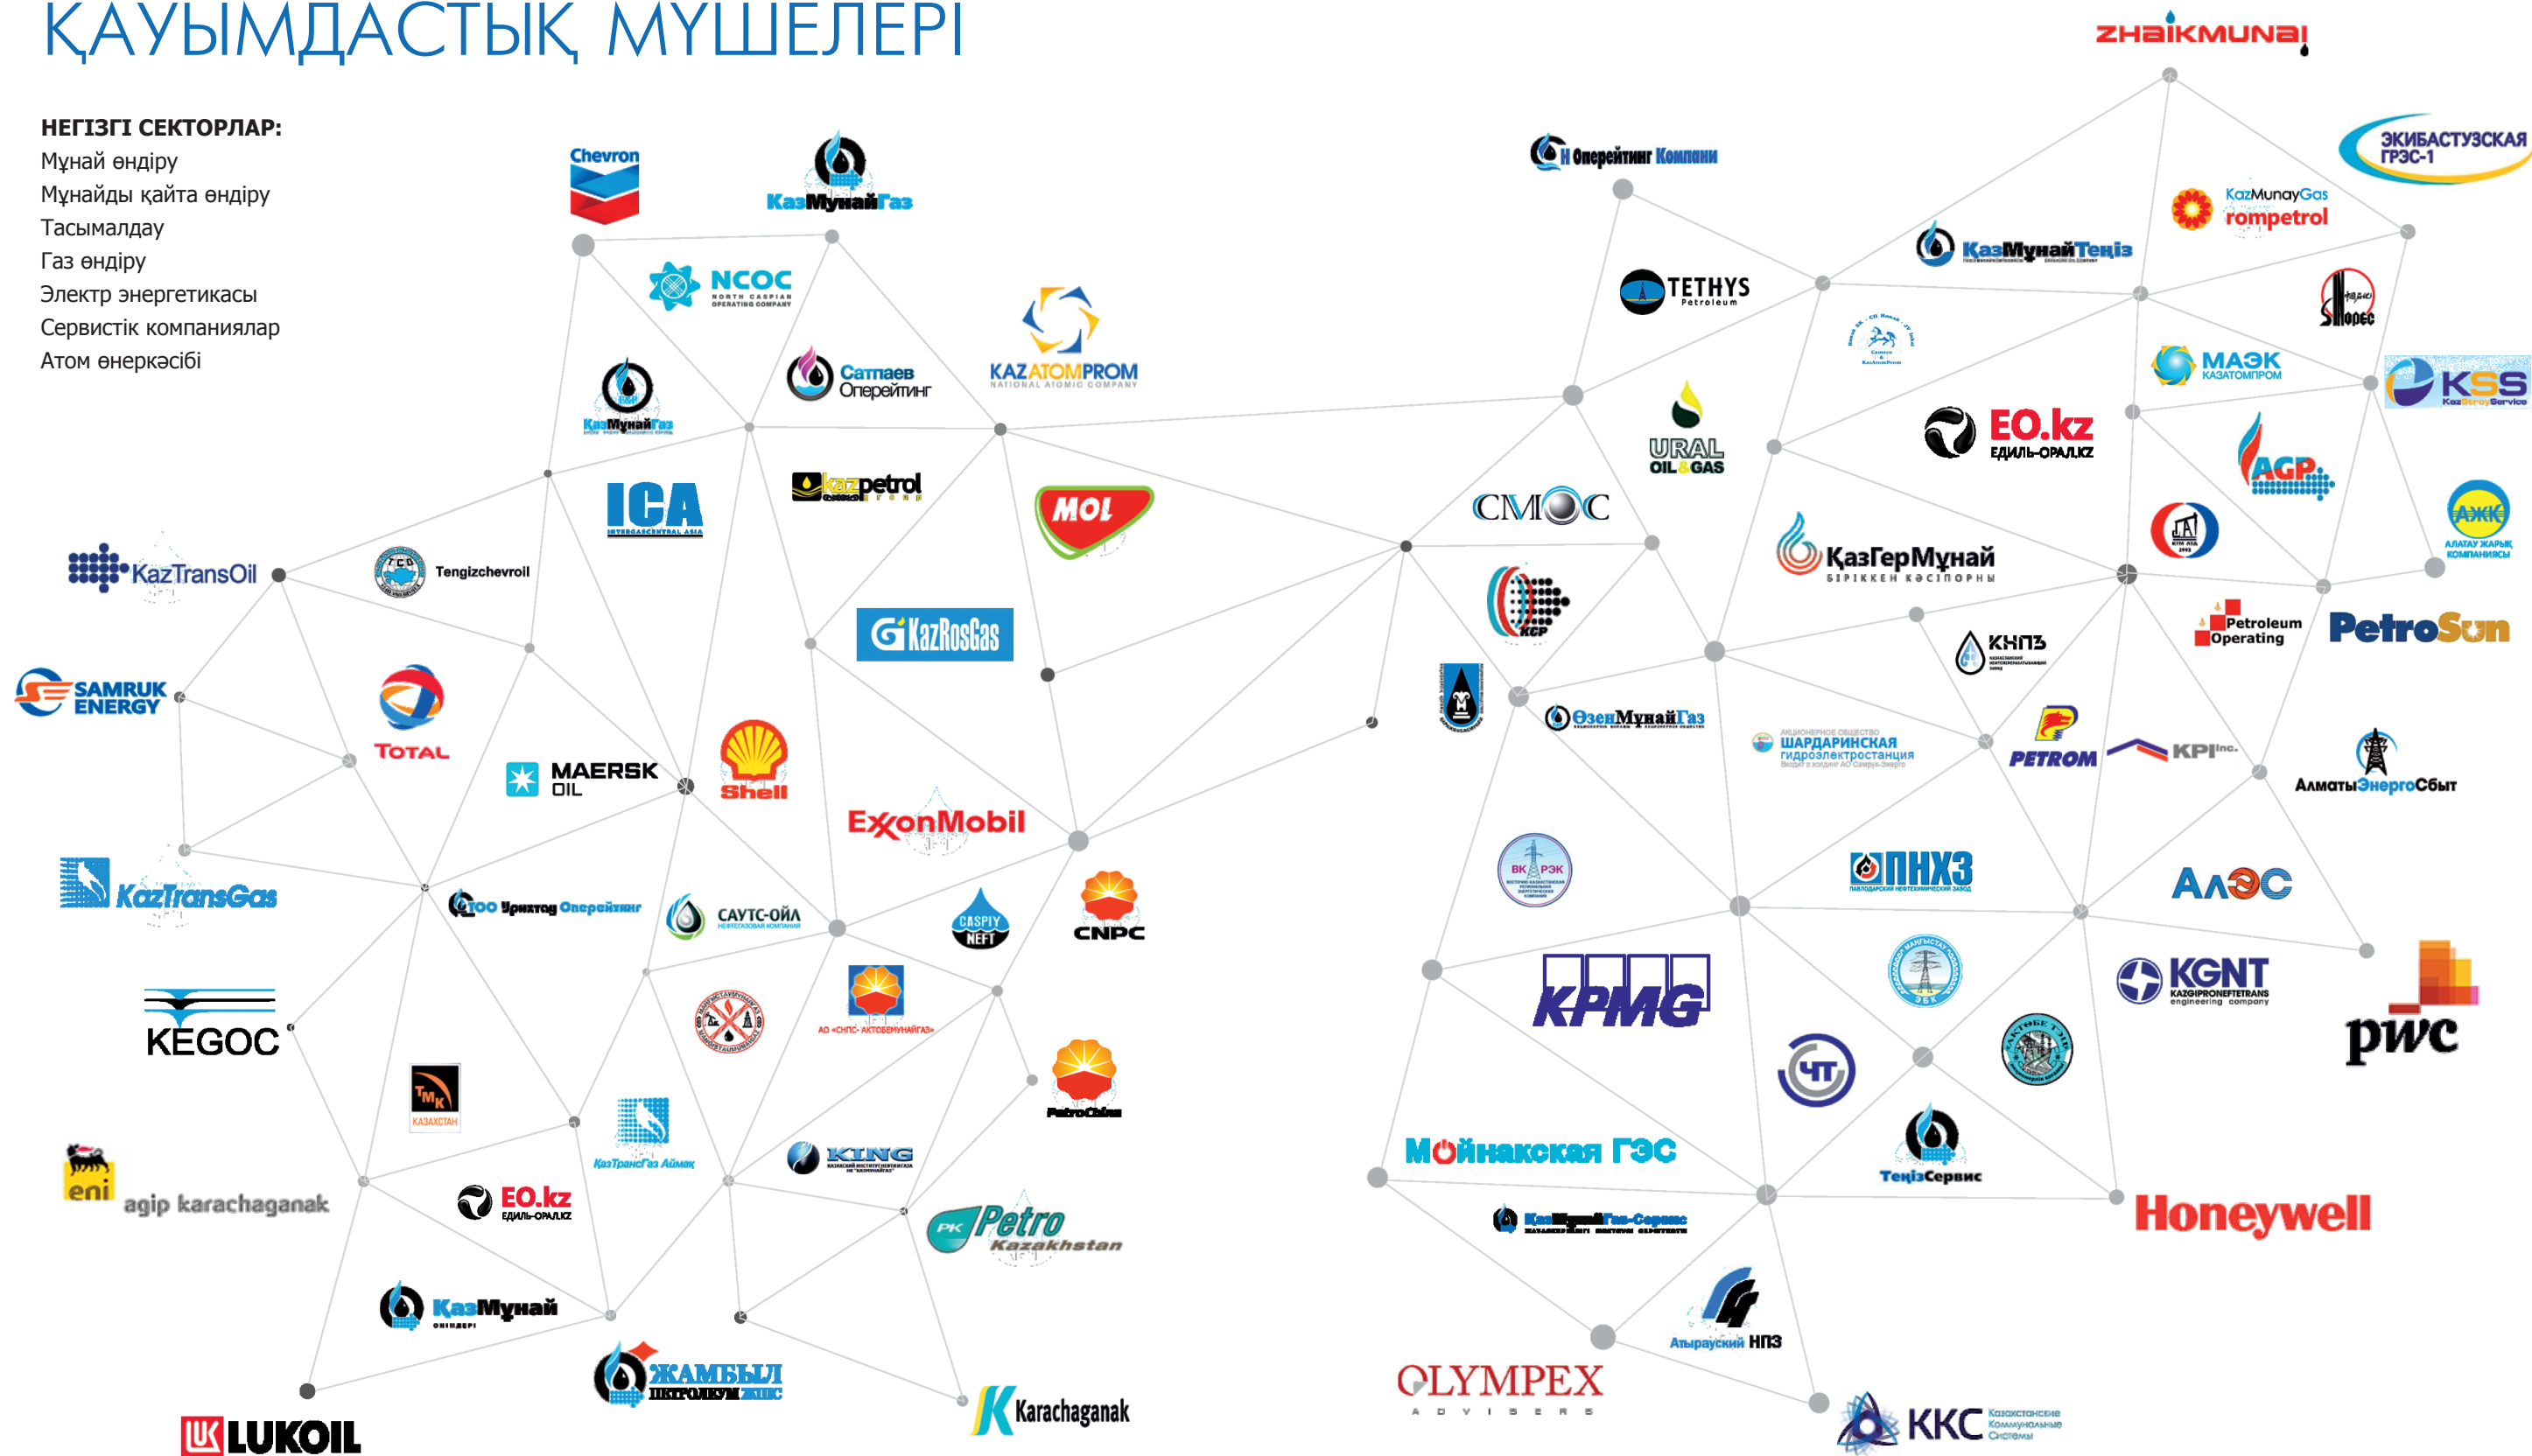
ҚАУЫМДАСТЫҚ МҮШЕЛЕРІ

НЕГІЗГІ СЕКТОРЛАР:
Мұнай өндіру
Мұнайды қайта өндіру
Тасымалдау
Газ өндіру
Электр энергетикасы
Сервистік компаниялар
Атом өнеркәсібі

ZHAIKMUNAI
Chevron
ҚазМұнайГаз
NCOC NORTH CASPIAN OPERATING COMPANY
Н Оперейтинг Компани
ЭКИБАСТУЗСКАЯ ГРЭС-1
KazMunayGas rompetrol
ҚазМұнайТеңіз
TETHYS Petroleum
Сатпаев Оперейтинг
KAZATOMPROM NATIONAL ATOMIC COMPANY
ҚазМұнайГаз
МАЭК КАЗАТОМПРОМ
KSS KazStroyService
URAL OIL & GAS
EO.kz ЕДИЛЬ-ОРАЛ.KZ
kazpetrol
ICA INTERGASCENTRAL ASIA
MOL
CMOC
AGP
АЖК АЛАТАУ ЖАРЫҚ КОМПАНИЯСЫ
KazTransOil
Tengizchevroil
ҚазГерМұнай БІРІККЕН КӘСІПОРНЫ
KazRosGas
KCP
Petroleum Operating
PetroSun
КНПЗ
SAMRUK ENERGY
TOTAL
ОзенМұнайГаз
ШАРДАРИНСКАЯ гидроэлектростанция
PETROM
KPI Inc.
АлматыЭнергоСбыт
MAERSK OIL
Shell
ExxonMobil
KazTransGas
ТОО Урихтау Оперейтинг
САУТС-ОЙЛ
CASPIY NEFT
CNPC
ВК РЭК
ПНХЗ
АЛЭС
KEGOC
АО «СНПС- АКТОБЕМУНАЙГАЗ»
KPMG
KGNT KAZGIPRONEFTETRANS engineering company
pwc
ТМК КАЗАХСТАН
КазТрансГаз Аймақ
PetroChina
ЧТ
eni agip karachaganak
KING
Мойнакская ГЭС
ТеңізСервис
EO.kz ЕДИЛЬ-ОРАЛ.KZ
PK Petro Kazakhstan
КазМунайГаз-Сервис
Honeywell
ҚазМұнай
Атырауский НПЗ
ЖАМБЫЛ ПЕТРОЛЕУМ
OLYMPEX ADVISERS
LUKOIL
Karachaganak
ККС Казахстанские Коммунальные Системы